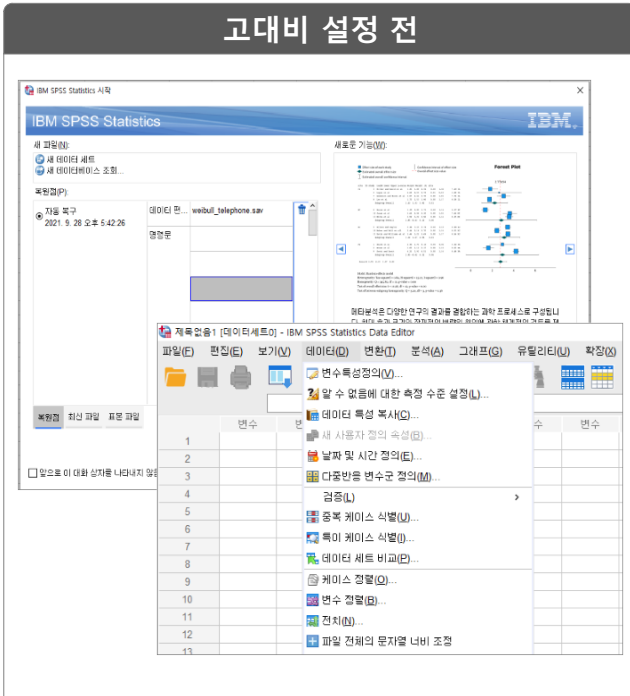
고대비 설정 전

IBM SPSS Statistics 시작

IBM SPSS Statistics

새 파일(N):
새 데이터 세트
새 데이터베이스 조회...

복원점(P):
자동 복구
2021. 9. 28 오후 5:42:26

데이터 편...
weibull_telephone.sav
명령문

새로운 기능(W):

Forest Plot

메타분석은 다양한 연구의 결과를 결합하는 과학 프로세스로 구성됩니다. 연구 결과는

복원점
최신 파일
표본 파일

앞으로 이 대화 상자를 나타내지 않음

제목없음1 [데이터세트0] - IBM SPSS Statistics Data Editor

파일(F) 편집(E) 보기(V) 데이터(D) 변환(T) 분석(A) 그래프(G) 유틸리티(U) 확장(X)

변수특성정의(V)...
알 수 없음에 대한 측정 수준 설정(L)...
데이터 특성 복사(C)...
새 사용자 정의 속성(B)...
날짜 및 시간 정의(E)...
다중반응 변수군 정의(M)...
검증(L)
중복 케이스 식별(U)...
특이 케이스 식별(I)...
데이터 세트 비교(P)...
케이스 정렬(O)...
변수 정렬(B)...
전치(N)...
파일 전체의 문자열 너비 조정

변수
변수
변수

1
2
3
4
5
6
7
8
9
10
11
12
13